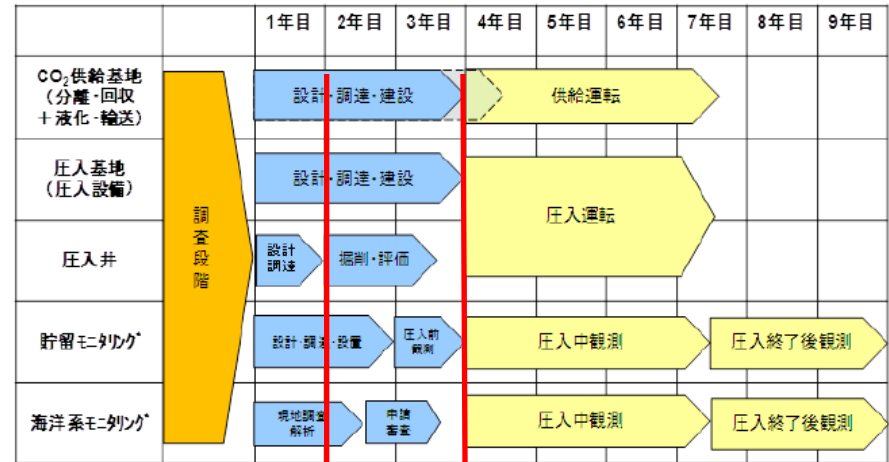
| | | 1年目 | 2年目 | 3年目 | 4年目 | 5年目 | 6年目 | 7年目 | 8年目 | 9年目 |
|---|---|---|---|---|---|---|---|---|---|---|
| $CO_2$供給基地（分離・回収＋液化・輸送） | 調査段階 | 設計・調達・建設 | | | 供給運転 | | | | | |
| 圧入基地（圧入設備） | | 設計・調達・建設 | | | 圧入運転 | | | | | |
| 圧入井 | | 設計調達 | 掘削・評価 | | | | | | | |
| 貯留モニタリング | | 設計・調達・設置 | | 圧入前観測 | 圧入中観測 | | | 圧入終了後観測 | | |
| 海洋系モニタリング | | 現地調査解析 | | 申請審査 | 圧入中観測 | | | 圧入終了後観測 | | |